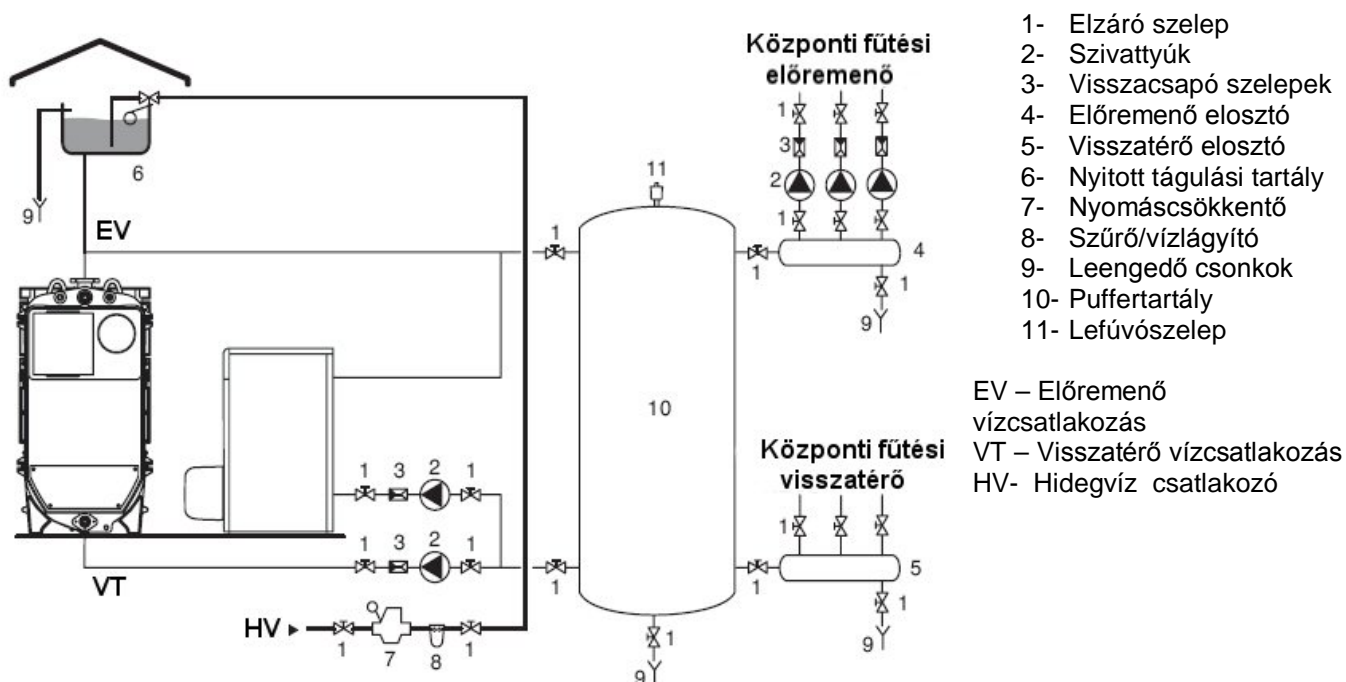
Központi fűtési előremenő

1
3
2
1

11

6

9

EV

1

1

4

1

9

10

Központi fűtési visszatérő

1

1 3 2 1

1 3 2 1

1

1

5

1

9

VT

HV

1 7 8 1

1

9

1- Elzáró szelep
2- Szivattyúk
3- Visszacsapó szelepek
4- Előremenő elosztó
5- Visszatérő elosztó
6- Nyitott tágulási tartály
7- Nyomáscsökkentő
8- Szűrő/vízlágyító
9- Leengedő csonkok
10- Puffertartály
11- Lefúvószelep

EV – Előremenő vízcsatlakozás
VT – Visszatérő vízcsatlakozás
HV- Hidegvíz csatlakozó